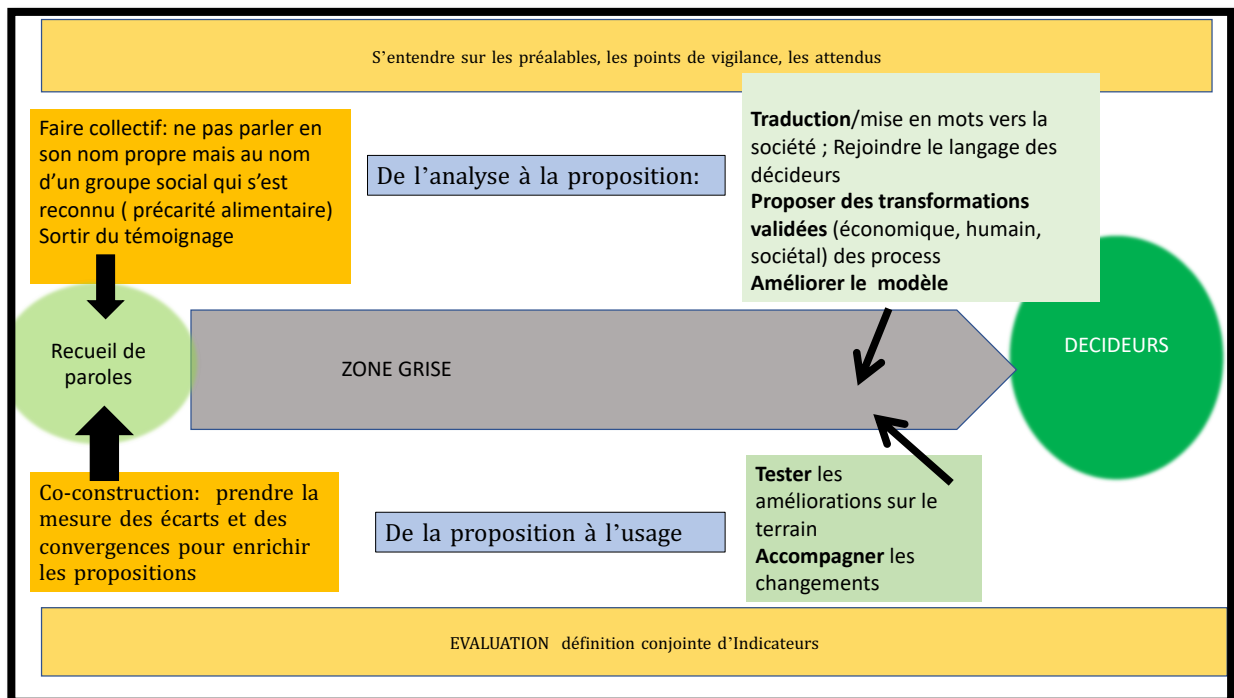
S’entendre sur les préalables, les points de vigilance, les attendus

Faire collectif: ne pas parler en son nom propre mais au nom d’un groupe social qui s’est reconnu ( précarité alimentaire) Sortir du témoignage

De l’analyse à la proposition:

**Traduction**/mise en mots vers la société ; Rejoindre le langage des décideurs
**Proposer des transformations validées** (économique, humain, sociétal) des process
**Améliorer le modèle**

Recueil de paroles

ZONE GRISE

DECIDEURS

Co-construction: prendre la mesure des écarts et des convergences pour enrichir les propositions

De la proposition à l’usage

**Tester** les améliorations sur le terrain
**Accompagner** les changements

EVALUATION définition conjointe d’Indicateurs